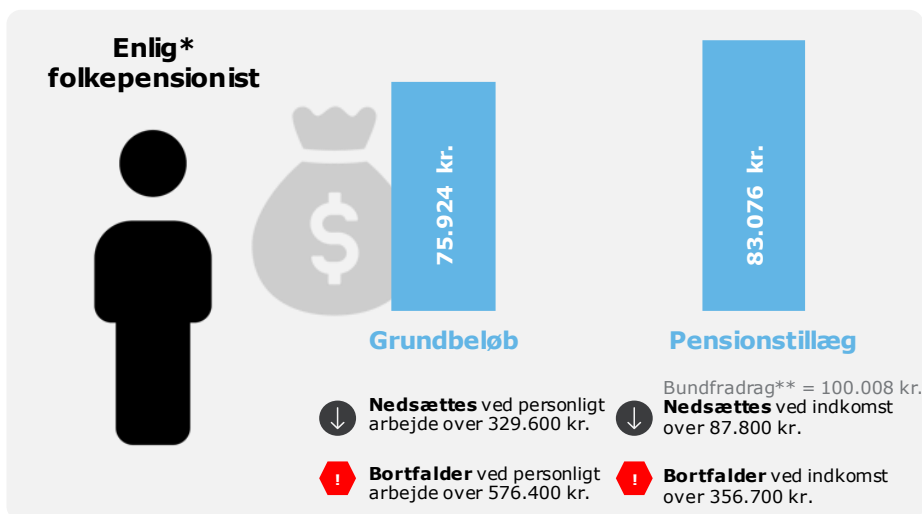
Enlig*
folkepensionist

75.924 kr.

83.076 kr.

Grundbeløb

Pensionstillæg

Bundfradrag** = 100.008 kr.

Nedsættes ved personligt arbejde over 329.600 kr.

Nedsættes ved indkomst over 87.800 kr.

!

Bortfalder ved personligt arbejde over 576.400 kr.

!

Bortfalder ved indkomst over 356.700 kr.